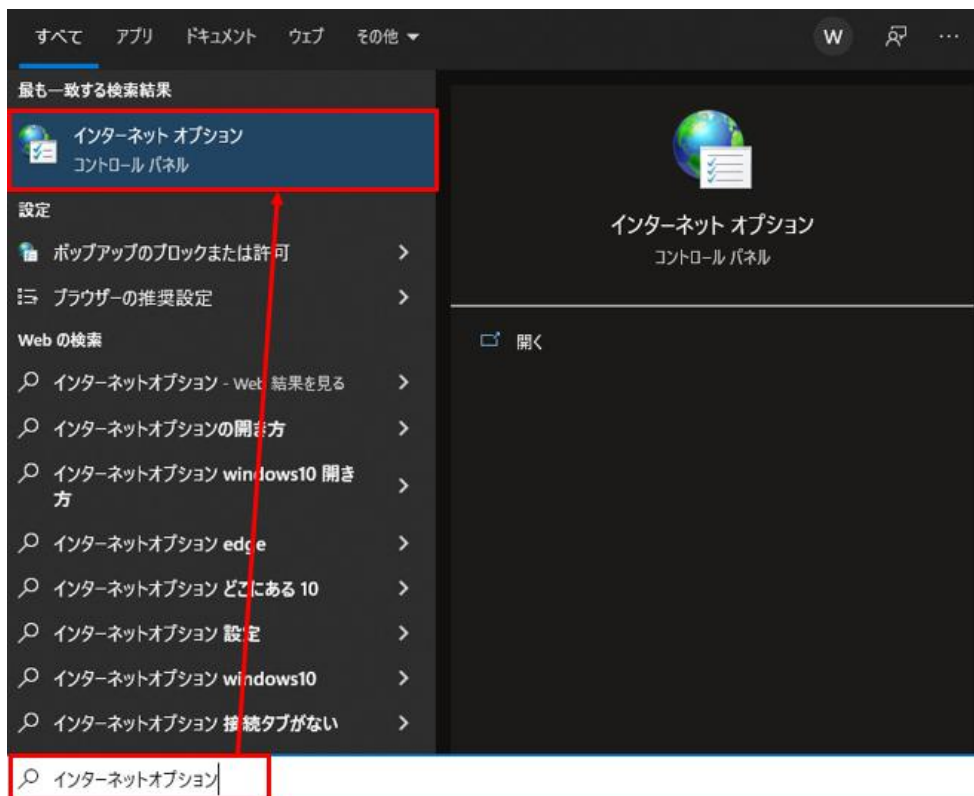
すべて　アプリ　ドキュメント　ウェブ　その他 ▼

W　…

最も一致する検索結果

インターネット オプション
コントロール パネル

設定

ポップアップのブロックまたは許可 >

ブラウザーの推奨設定 >

Web の検索

インターネットオプション - Web 結果を見る >

インターネットオプションの開き方 >

インターネットオプション windows10 開き方 >

インターネットオプション edge >

インターネットオプション どこにある 10 >

インターネットオプション 設定 >

インターネットオプション windows10 >

インターネットオプション 接続タブがない >

インターネットオプション

インターネット オプション
コントロール パネル

開く